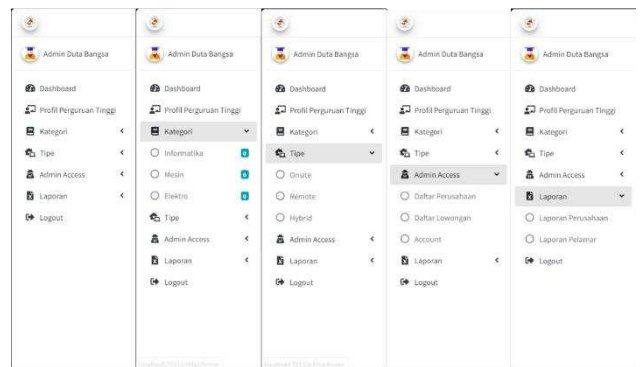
Admin Duta Bangsa

Dashboard
Profil Perguruan Tinggi
Kategori
Tipe
Admin Access
Laporan
Logout

Admin Duta Bangsa

Dashboard
Profil Perguruan Tinggi
Kategori
Informatika
Mesin
Elektro
Tipe
Admin Access
Laporan
Logout

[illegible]

Admin Duta Bangsa

Dashboard
Profil Perguruan Tinggi
Kategori
Tipe
Onsite
Remote
Hybrid
Admin Access
Laporan
Logout

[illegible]

Admin Duta Bangsa

Dashboard
Profil Perguruan Tinggi
Kategori
Tipe
Admin Access
Daftar Perusahaan
Daftar Lowongan
Account
Laporan
Logout

Admin Duta Bangsa

Dashboard
Profil Perguruan Tinggi
Kategori
Tipe
Admin Access
Laporan
Laporan Perusahaan
Laporan Pelamar
Logout